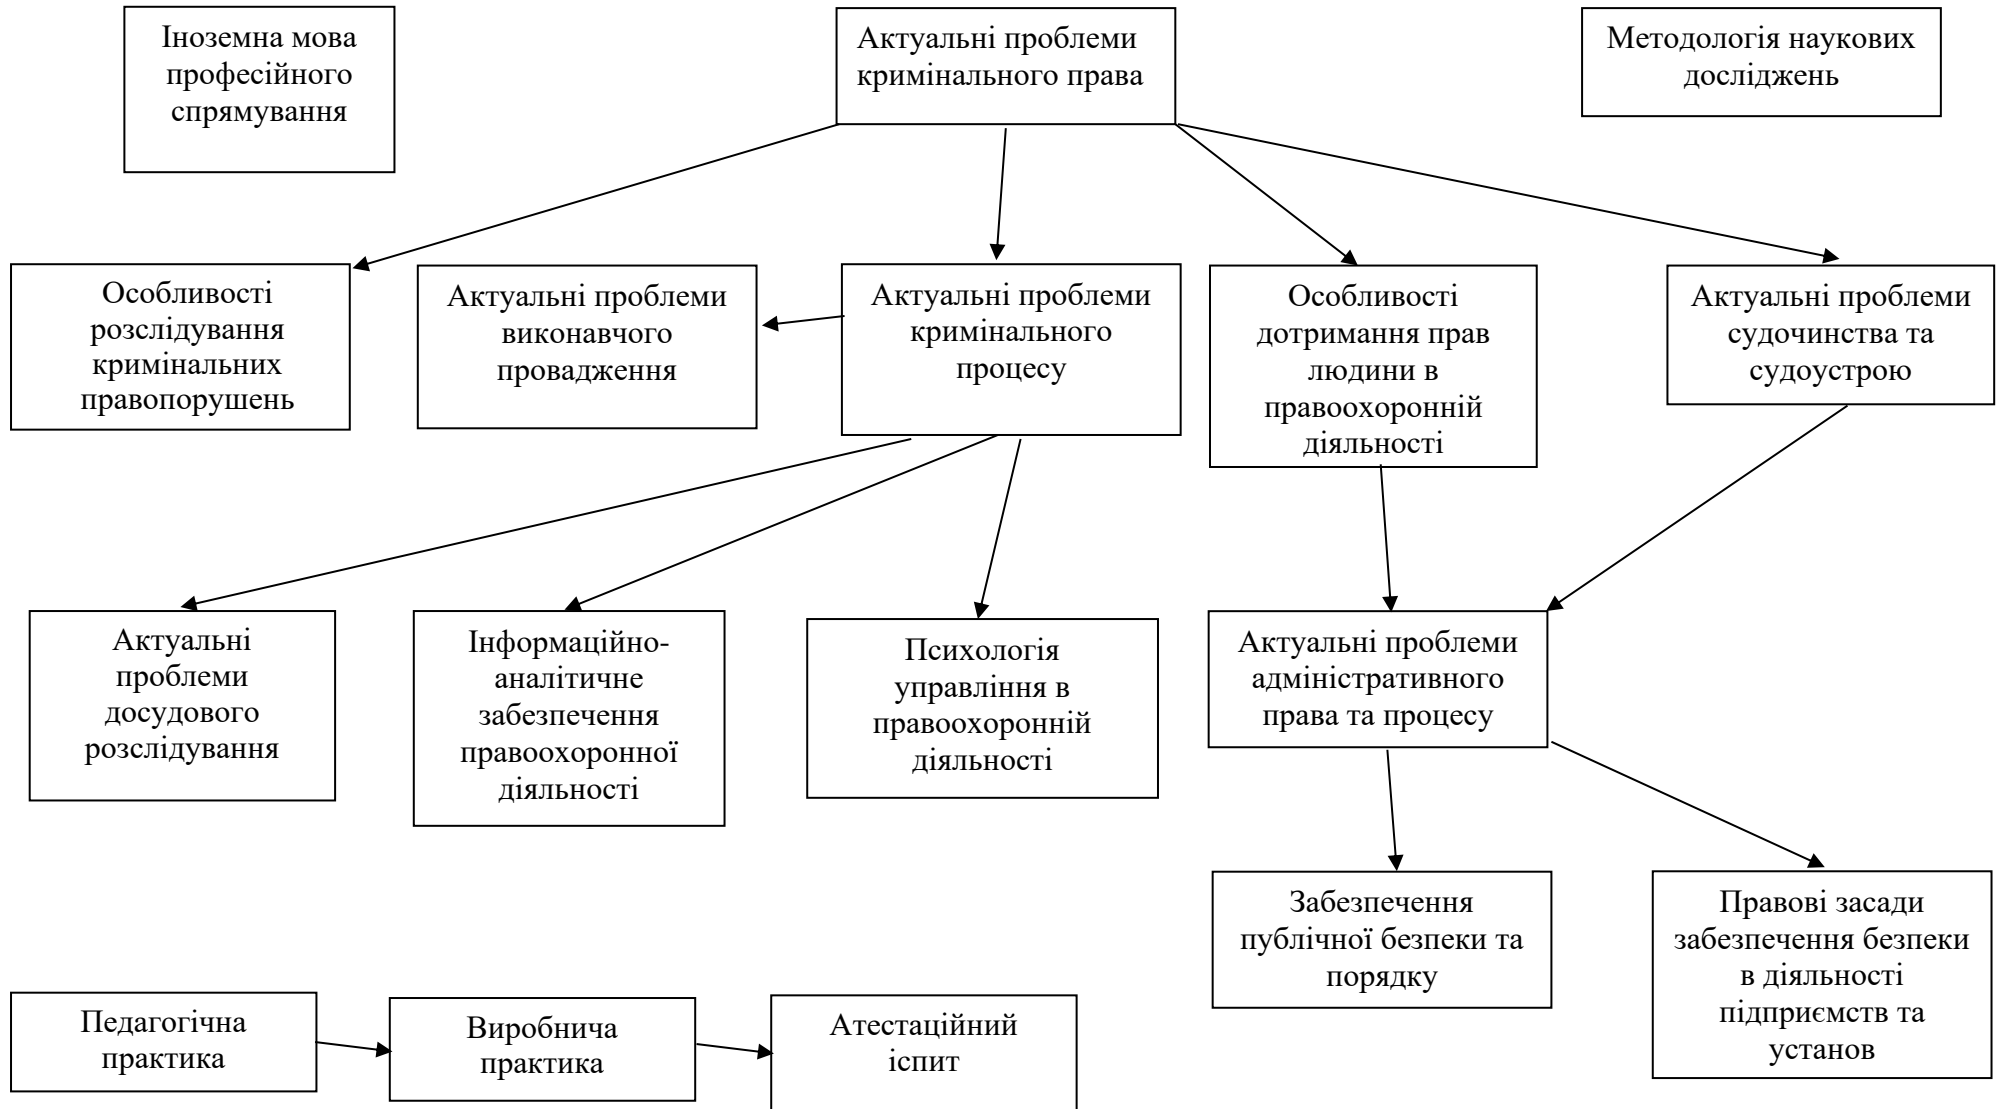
Іноземна мова професійного спрямування

Актуальні проблеми кримінального права

Методологія наукових досліджень

Особливості розслідування кримінальних правопорушень

Актуальні проблеми виконавчого провадження

Актуальні проблеми кримінального процесу

Особливості дотримання прав людини в правоохоронній діяльності

Актуальні проблеми судочинства та судоустрою

Актуальні проблеми досудового розслідування

Інформаційно-аналітичне забезпечення правоохоронної діяльності

Психологія управління в правоохоронній діяльності

Актуальні проблеми адміністративного права та процесу

Забезпечення публічної безпеки та порядку

Правові засади забезпечення безпеки в діяльності підприємств та установ

Педагогічна практика

Виробнича практика

Атестаційний іспит